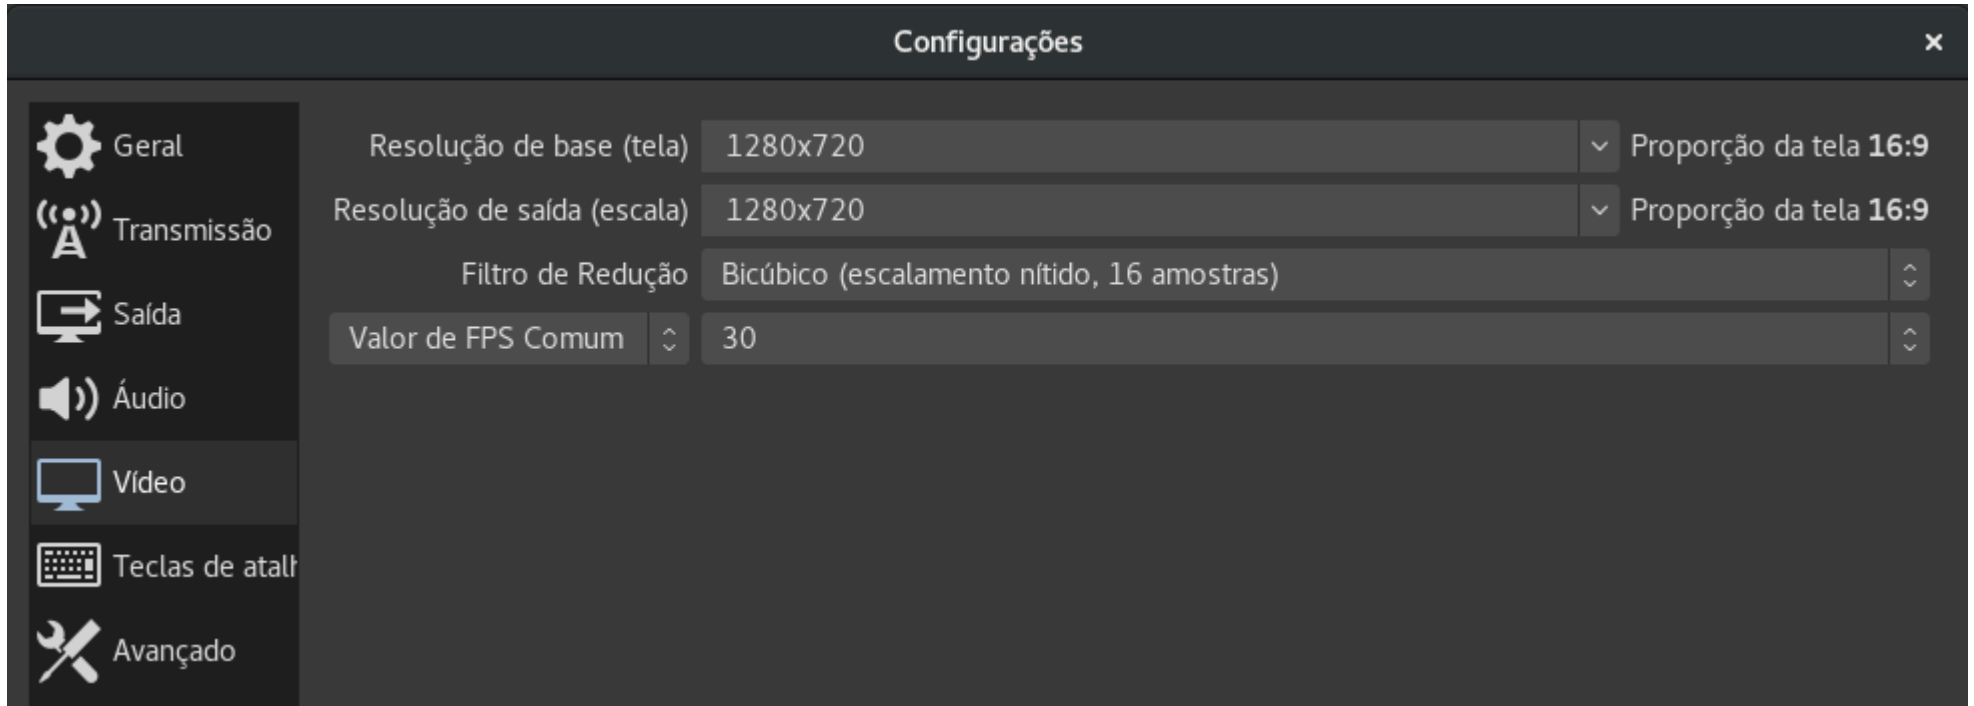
Configurações

×

Geral

Transmissão

Saída

Áudio

Vídeo

Teclas de atal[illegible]

Avançado

Resolução de base (tela) 1280x720 Proporção da tela 16:9

Resolução de saída (escala) 1280x720 Proporção da tela 16:9

Filtro de Redução Bicúbico (escalamento nítido, 16 amostras)

Valor de FPS Comum 30